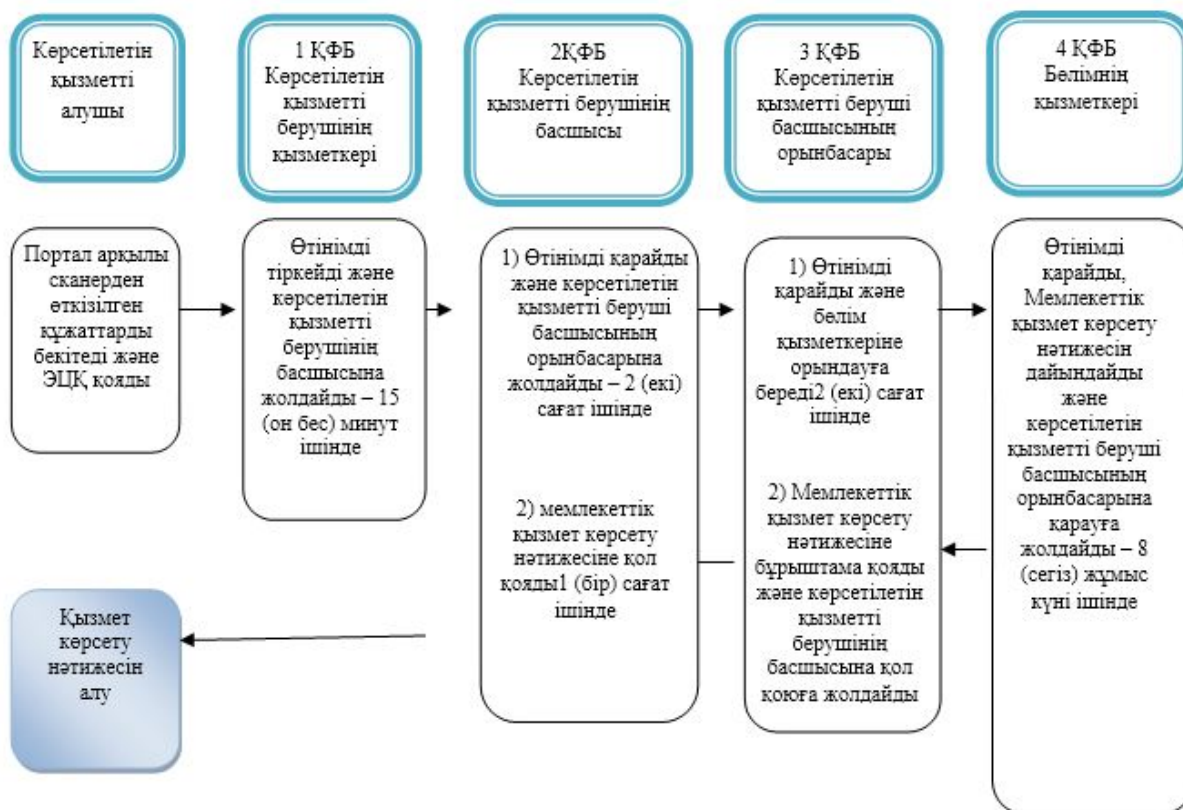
Көрсетілетін қызметті алушы

1 ҚФБ Көрсетілетін қызметті берушінің қызметкері

2ҚФБ Көрсетілетін қызметті берушінің басшысы

3 ҚФБ Көрсетілетін қызметті беруші басшысының орынбасары

4 ҚФБ Бөлімнің қызметкері

Портал арқылы сканерден өткізілген құжаттарды бекітеді және ЭЦҚ қояды

Өтінімді тіркейді және көрсетілетін қызметті берушінің басшысына жолдайды – 15 (он бес) минут ішінде

1) Өтінімді қарайды және көрсетілетін қызметті беруші басшысының орынбасарына жолдайды – 2 (екі) сағат ішінде

2) мемлекеттік қызмет көрсету нәтижесіне қол қояды1 (бір) сағат ішінде

1) Өтінімді қарайды және бөлім қызметкеріне орындауға береді2 (екі) сағат ішінде

2) Мемлекеттік қызмет көрсету нәтижесіне бұрыштама қояды және көрсетілетін қызметті берушінің басшысына қол қоюға жолдайды

Өтінімді қарайды, Мемлекеттік қызмет көрсету нәтижесін дайындайды және көрсетілетін қызметті беруші басшысының орынбасарына қарауға жолдайды – 8 (сегіз) жұмыс күні ішінде

Қызмет көрсету нәтижесін алу